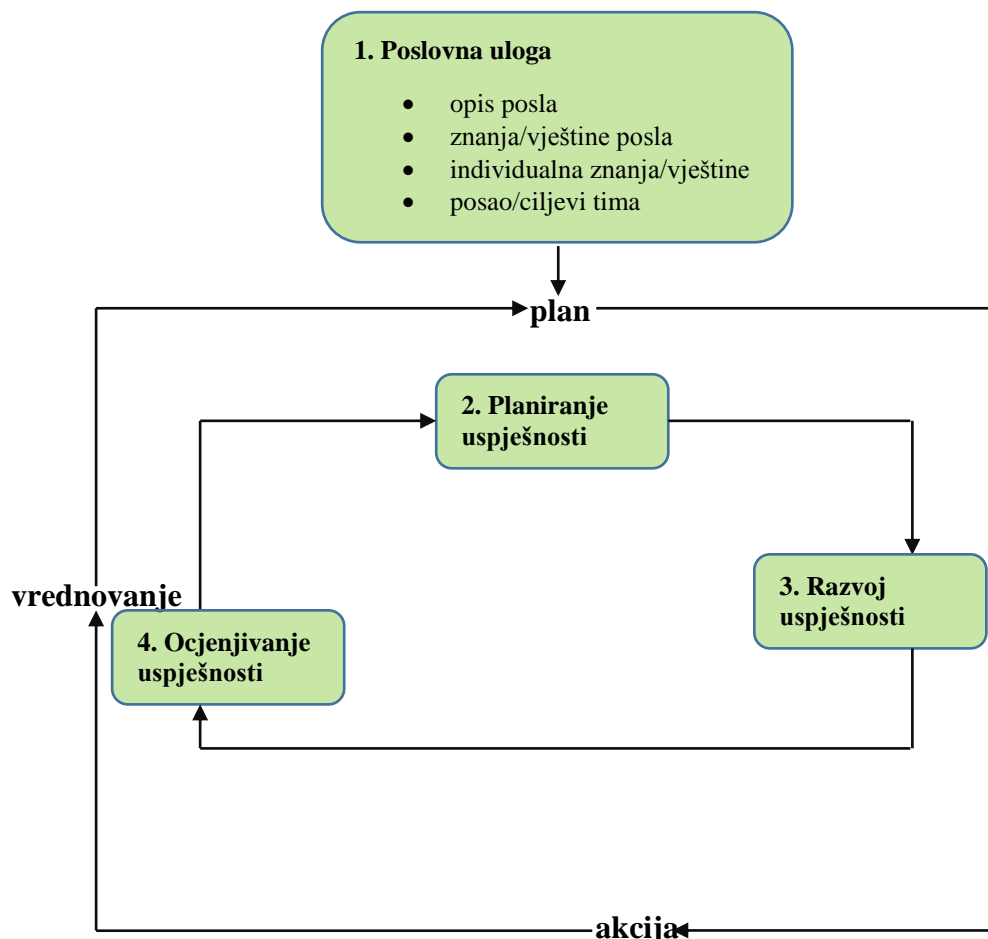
1. Poslovna uloga

- opis posla
- znanja/vještine posla
- individualna znanja/vještine
- posao/ciljevi tima

plan

2. Planiranje uspješnosti

3. Razvoj uspješnosti

vrednovanje

4. Ocjenjivanje uspješnosti

akcija